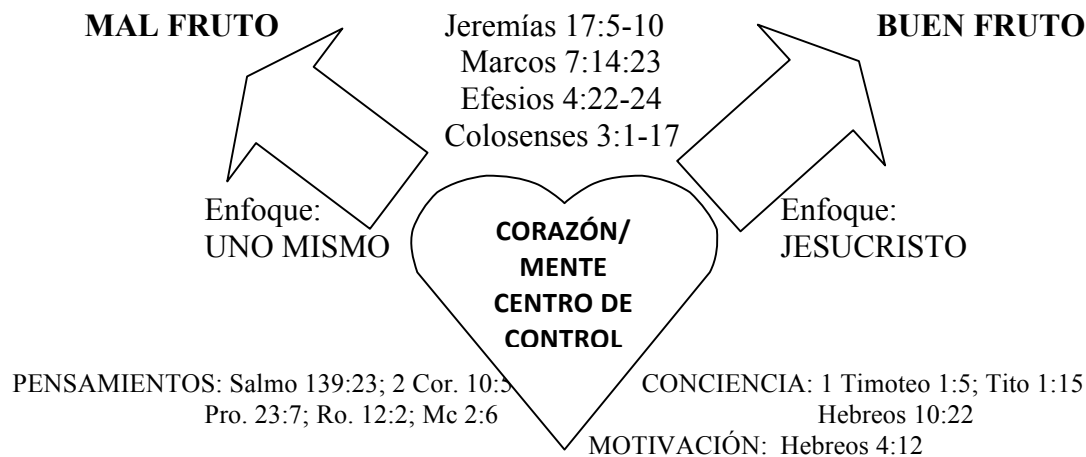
MAL FRUTO

Jeremías 17:5-10
Marcos 7:14:23
Efesios 4:22-24
Colosenses 3:1-17

BUEN FRUTO

Enfoque:
UNO MISMO

CORAZÓN/
MENTE
CENTRO DE
CONTROL

Enfoque:
JESUCRISTO

PENSAMIENTOS: Salmo 139:23; 2 Cor. 10:5
Pro. 23:7; Ro. 12:2; Mc 2:6

CONCIENCIA: 1 Timoteo 1:5; Tito 1:15
Hebreos 10:22

MOTIVACIÓN: Hebreos 4:12